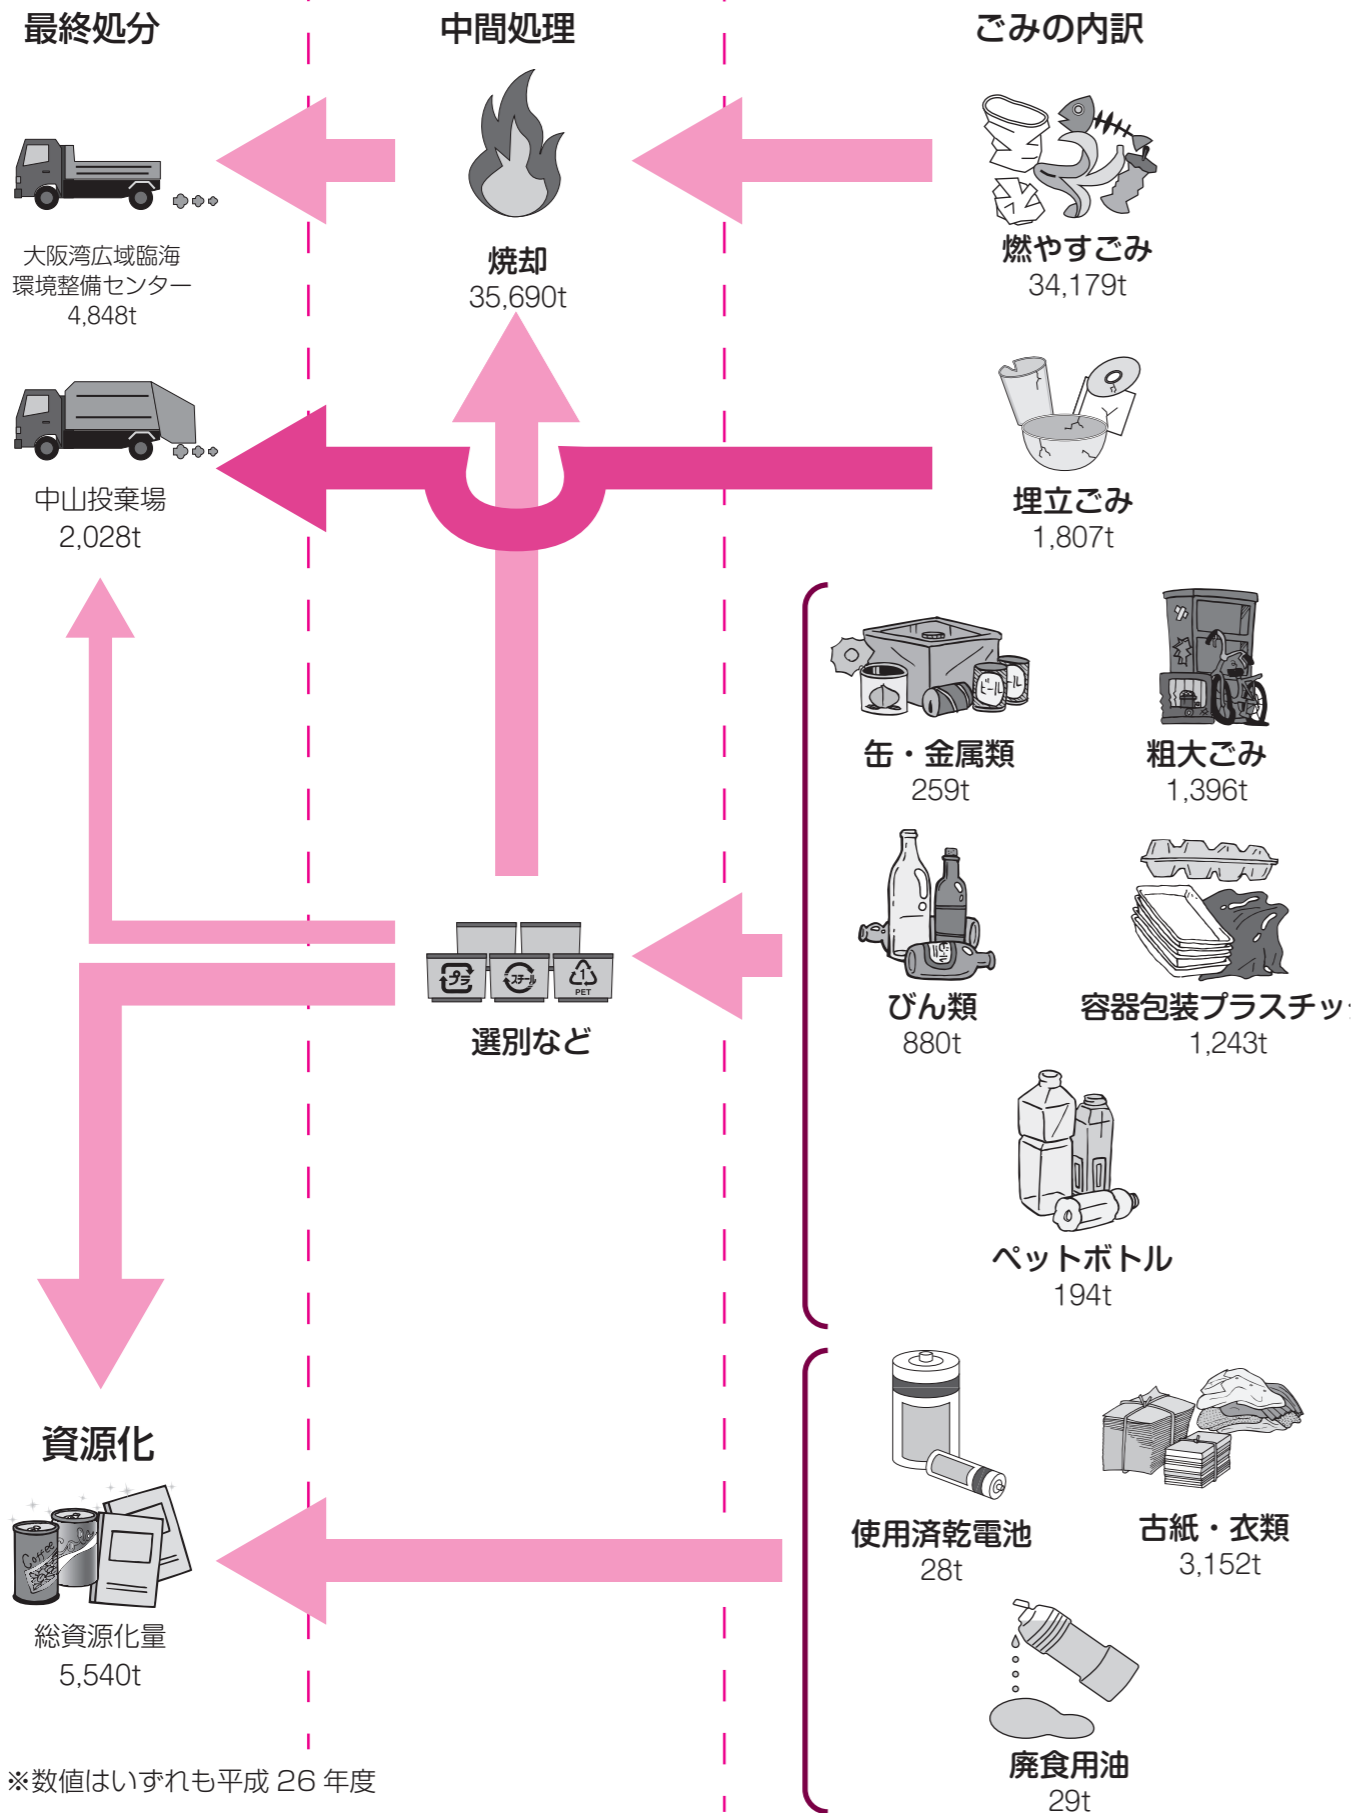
最終処分

中間処理

ごみの内訳

大阪湾広域臨海環境整備センター
4,848t

焼却
35,690t

燃やすごみ
34,179t

中山投棄場
2,028t

埋立ごみ
1,807t

缶・金属類
259t

粗大ごみ
1,396t

びん類
880t

容器包装プラスチッ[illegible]
1,243t

選別など

ペットボトル
194t

資源化

総資源化量
5,540t

使用済乾電池
28t

古紙・衣類
3,152t

廃食用油
29t

※数値はいずれも平成 26 年度